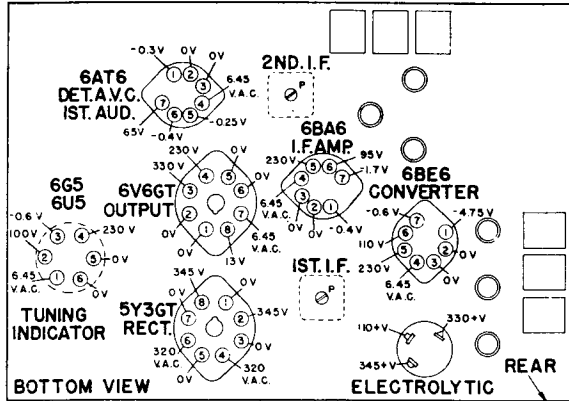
6AT6
DET. A.V.C.
IST. AUD.

-0.3V ① 0V ② ③ ④ 6.45 V.A.C. ⑦ ⑥ ⑤ 65V -0.4V -0.25V

2ND. I.F.
P

6BA6
I.F. AMP.
230V ④ ⑤ ⑥ ⑦ 95V 1.7V 6.45 V.A.C. ③ ② ① 0V 0V -0.4V

6G5
6U5
-0.6V ③ ④ 230V 100V ② ⑤ 0V 6.45 V.A.C. ① ⑥ 0V

6V6GT
OUTPUT
230V 330V ③ ④ ⑤ 0V ⑥ 0V ② ⑦ 0V ① ⑧ 6.45 V.A.C. 0V 13V

6BE6
CONVERTER
-0.6V ⑦ ① -4.75V 110V ⑥ ② 0V 230V ⑤ ④ ③ 0V 6.45 V.A.C.

5Y3GT
RECT.
345V ⑦ ⑧ ① 0V ② 345V ③ 0V ⑥ ⑤ ④ 320 V.A.C. 320 V.A.C. 0V

IST. I.F.
P

TUNING
INDICATOR

110+V 330+V 345+V

BOTTOM VIEW

ELECTROLYTIC

REAR